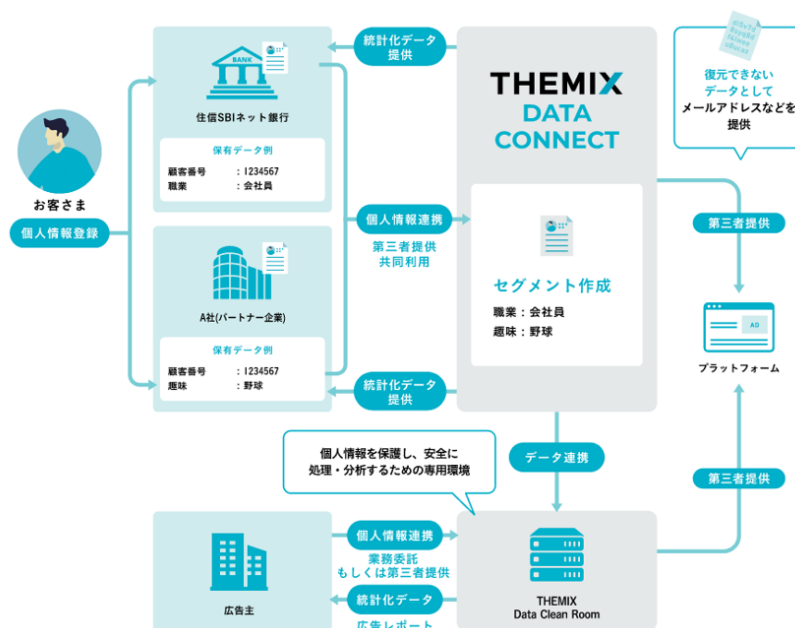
統計化データ
提供

THEMIX
DATA
CONNECT

復元できない
データとして
メールアドレスなどを
提供

BANK
住信SBIネット銀行
保有データ例
顧客番号　：1234567
職業　：会社員

お客さま
個人情報登録

個人情報連携
第三者提供
共同利用

セグメント作成
職業：会社員
趣味：野球

第三者提供

AD
プラットフォーム

A社(パートナー企業)
保有データ例
顧客番号　：1234567
趣味　：野球

統計化データ
提供

個人情報を保護し、安全に
処理・分析するための専用環境

データ連携

第三者提供

個人情報連携
業務委託
もしくは第三者提供

統計化データ
広告レポート

広告主

THEMIX
Data Clean Room